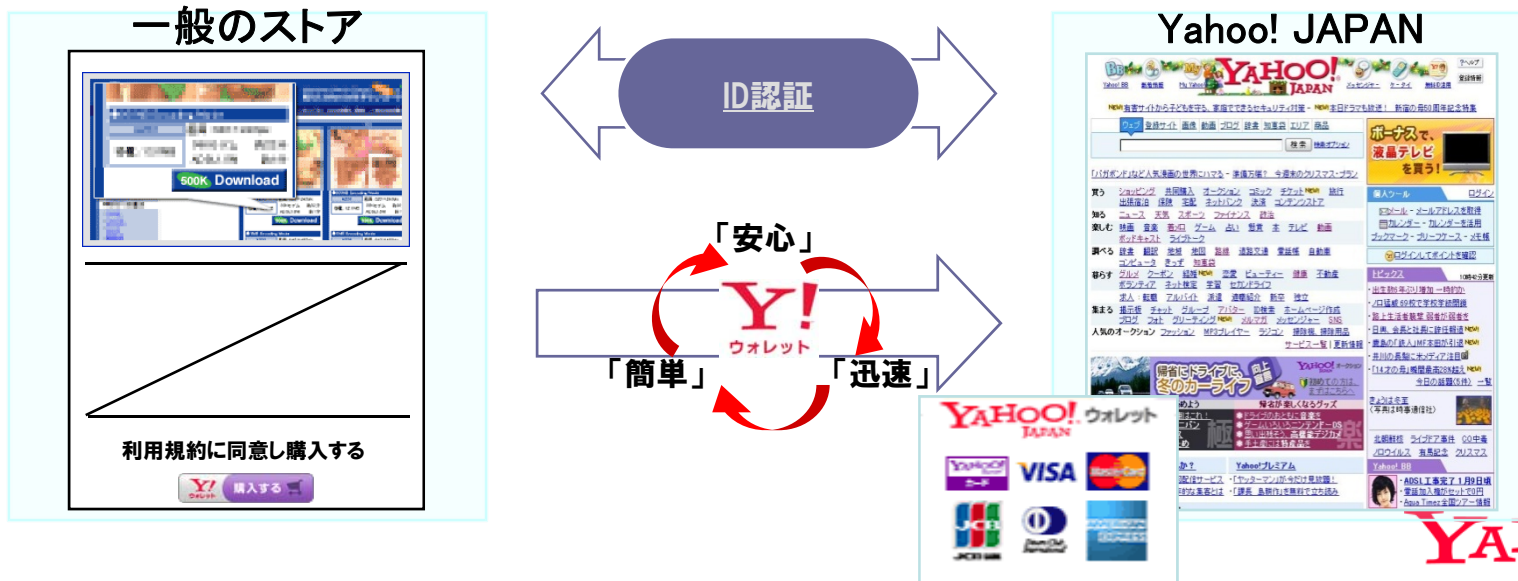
一般のストア

500K Download

利用規約に同意し購入する

Y! ウォレット 購入する

ID認証

「安心」

Y! ウォレット

「簡単」

「迅速」

Yahoo! JAPAN

YAHOO! JAPAN

ウェブ 登録サイト 画像 動画 ブログ 辞書 知恵袋 エリア 商品

検索

ボーナスで、液晶テレビを買う!

買う ショッピング 共同購入 オークション コミック チケット 旅行 出張宿泊 保険 宅配 ネットバンク 決済 コンテンツストア

知る ニュース 天気 スポーツ ファイナンス 政治

楽しむ 映画 音楽 着うた ゲーム 占い 懸賞 本 テレビ 動画 ポッドキャスト ライブトーク

調べる 辞書 翻訳 地図 路線 道路交通 電話帳 自動車 コンピュータ きっず 知恵袋

暮らす グルメ クーポン 結婚 恋愛 ビューティー 健康 不動産 ボランティア ネット検定 学習 セカンドライフ

求人 転職 アルバイト 派遣 通信販売 新卒 独立

集まる 掲示板 チャット グループ アバター 政策 ホームページ作成 ブログ フォト グリーティング メルマガ メッセンジャー SNS

人気のオークション ファッション MP3プレイヤー ラジコン 掃除機

トピックス

YAHOO! JAPAN ウォレット

VISA

YA